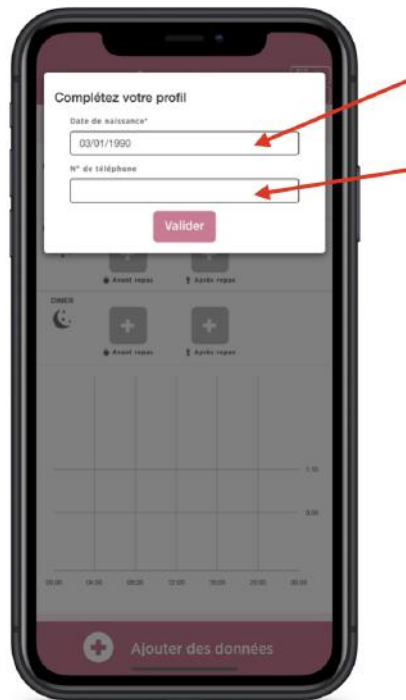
Complétez votre profil

Date de naissance*

03/01/1990

N° de téléphone

Valider

Avant repas

Après repas

DINER

Avant repas

Après repas

1.10

0.00

00:00

04:00

08:00

12:00

16:00

20:00

00:00

Ajouter des données